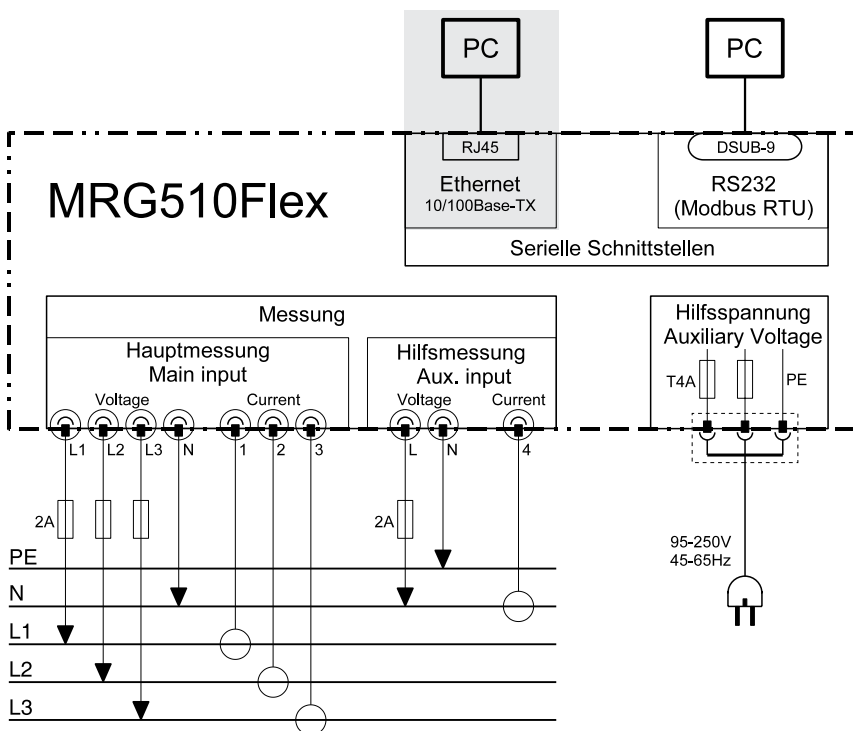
PC

PC

RJ45

Ethernet
10/100Base-TX

DSUB-9

RS232
(Modbus RTU)

Serielle Schnittstellen

MRG510Flex

Messung

Hauptmessung
Main input

Voltage

Current

Hilfsmessung
Aux. input

Voltage

Current

Hilfsspannung
Auxiliary Voltage

T4A

PE

L1 L2 L3 N 1 2 3

L N 4

2A

2A

95-250V
45-65Hz

PE
N
L1
L2
L3